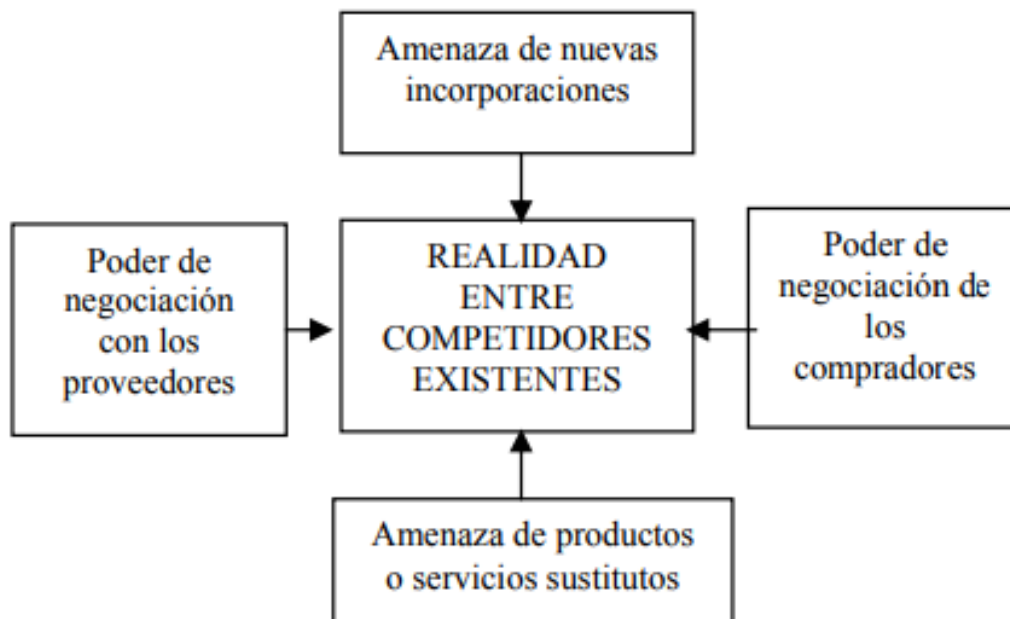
Amenaza de nuevas incorporaciones

Poder de negociación con los proveedores

REALIDAD ENTRE COMPETIDORES EXISTENTES

Poder de negociación de los compradores

Amenaza de productos o servicios sustitutos